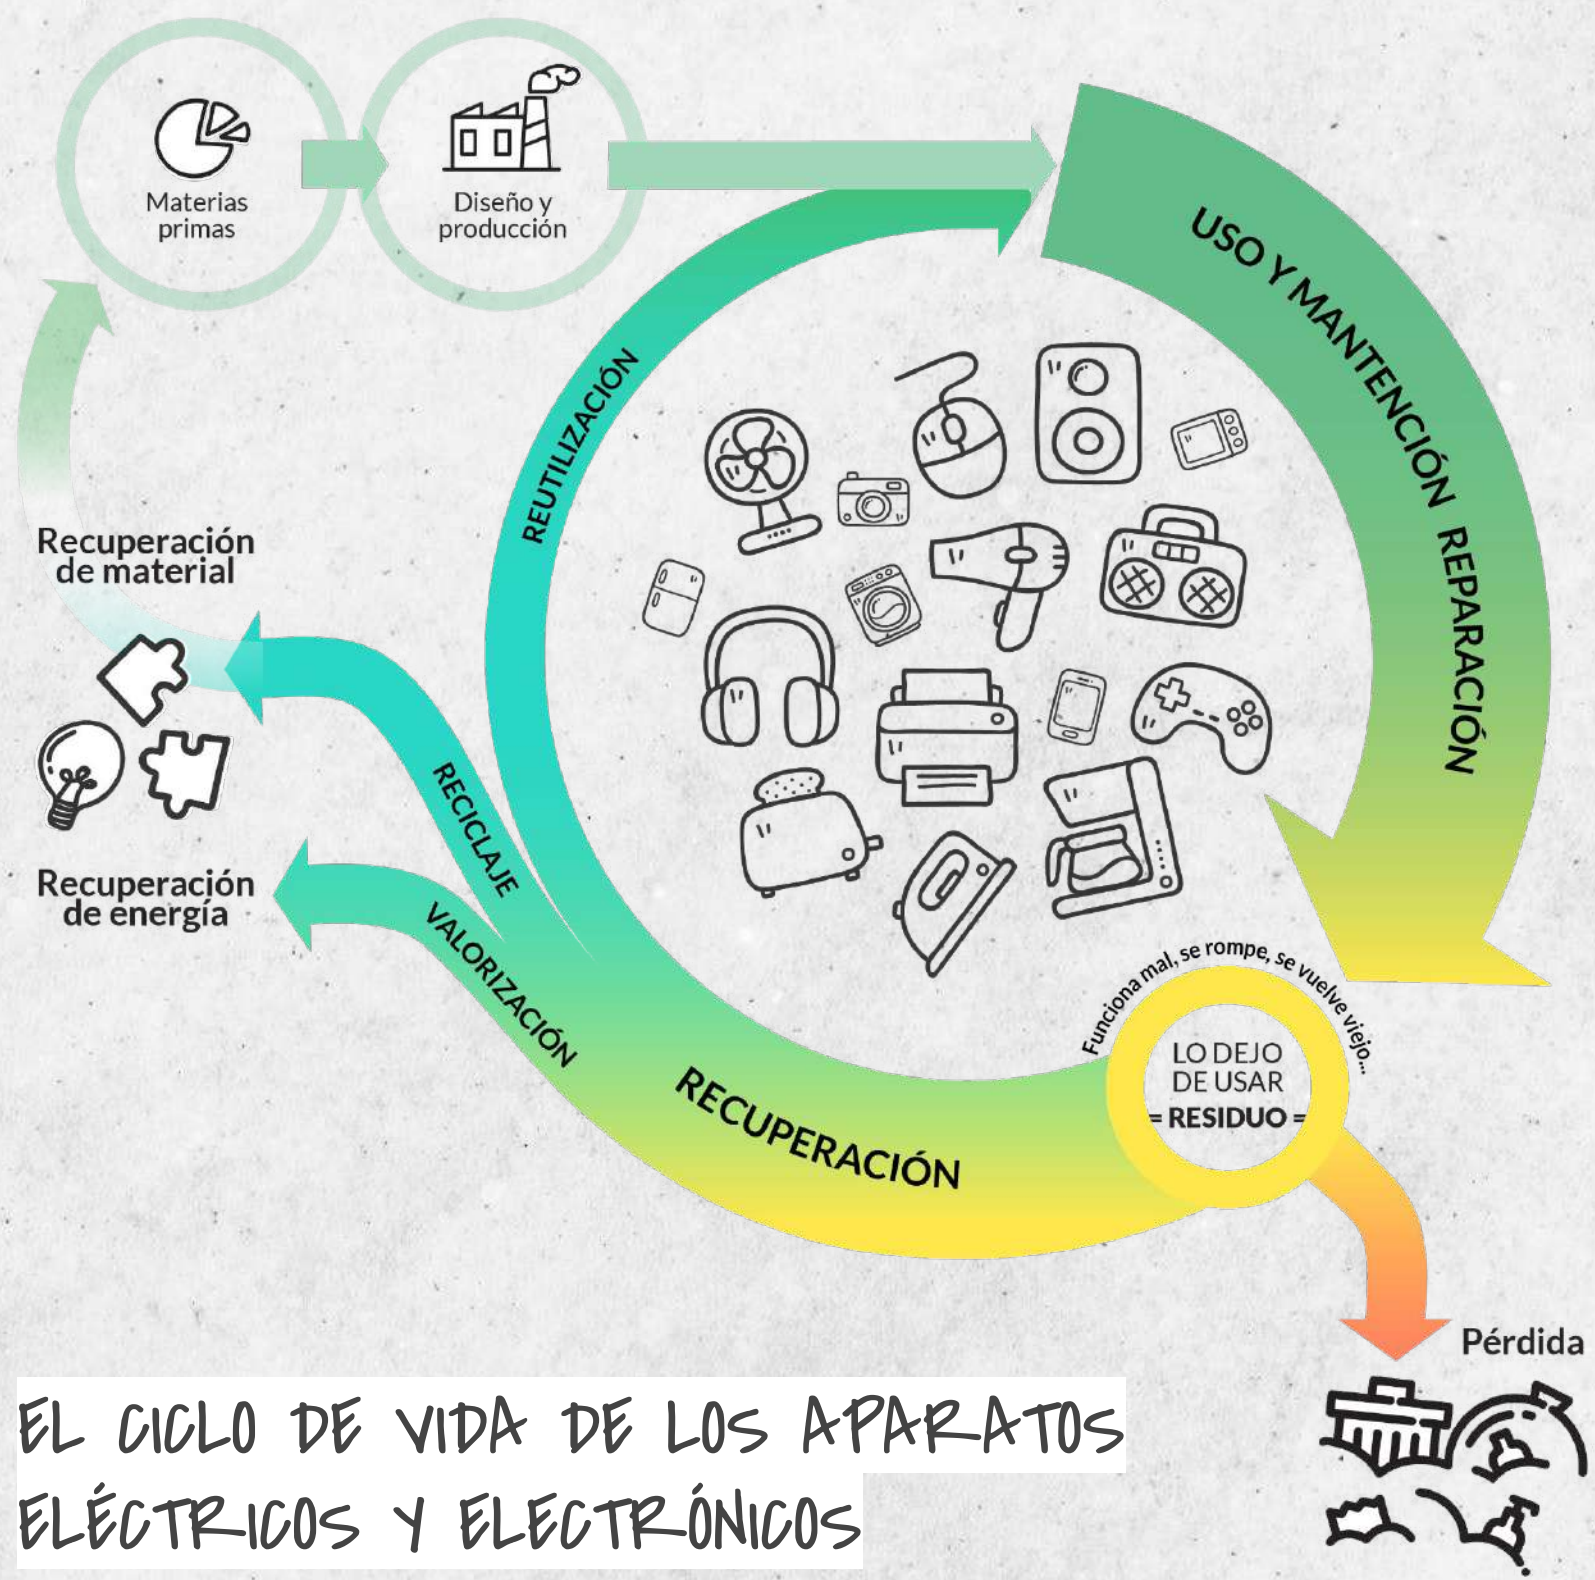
Materias primas

Diseño y producción

USO Y MANTENCIÓN REPARACIÓN

REUTILIZACIÓN

Recuperación de material

Recuperación de energía

RECICLAJE

VALORIZACIÓN

RECUPERACIÓN

Funciona mal, se rompe, se vuelve viejo...

LO DEJO DE USAR = RESIDUO =

Pérdida

EL CICLO DE VIDA DE LOS APARATOS ELÉCTRICOS Y ELECTRÓNICOS